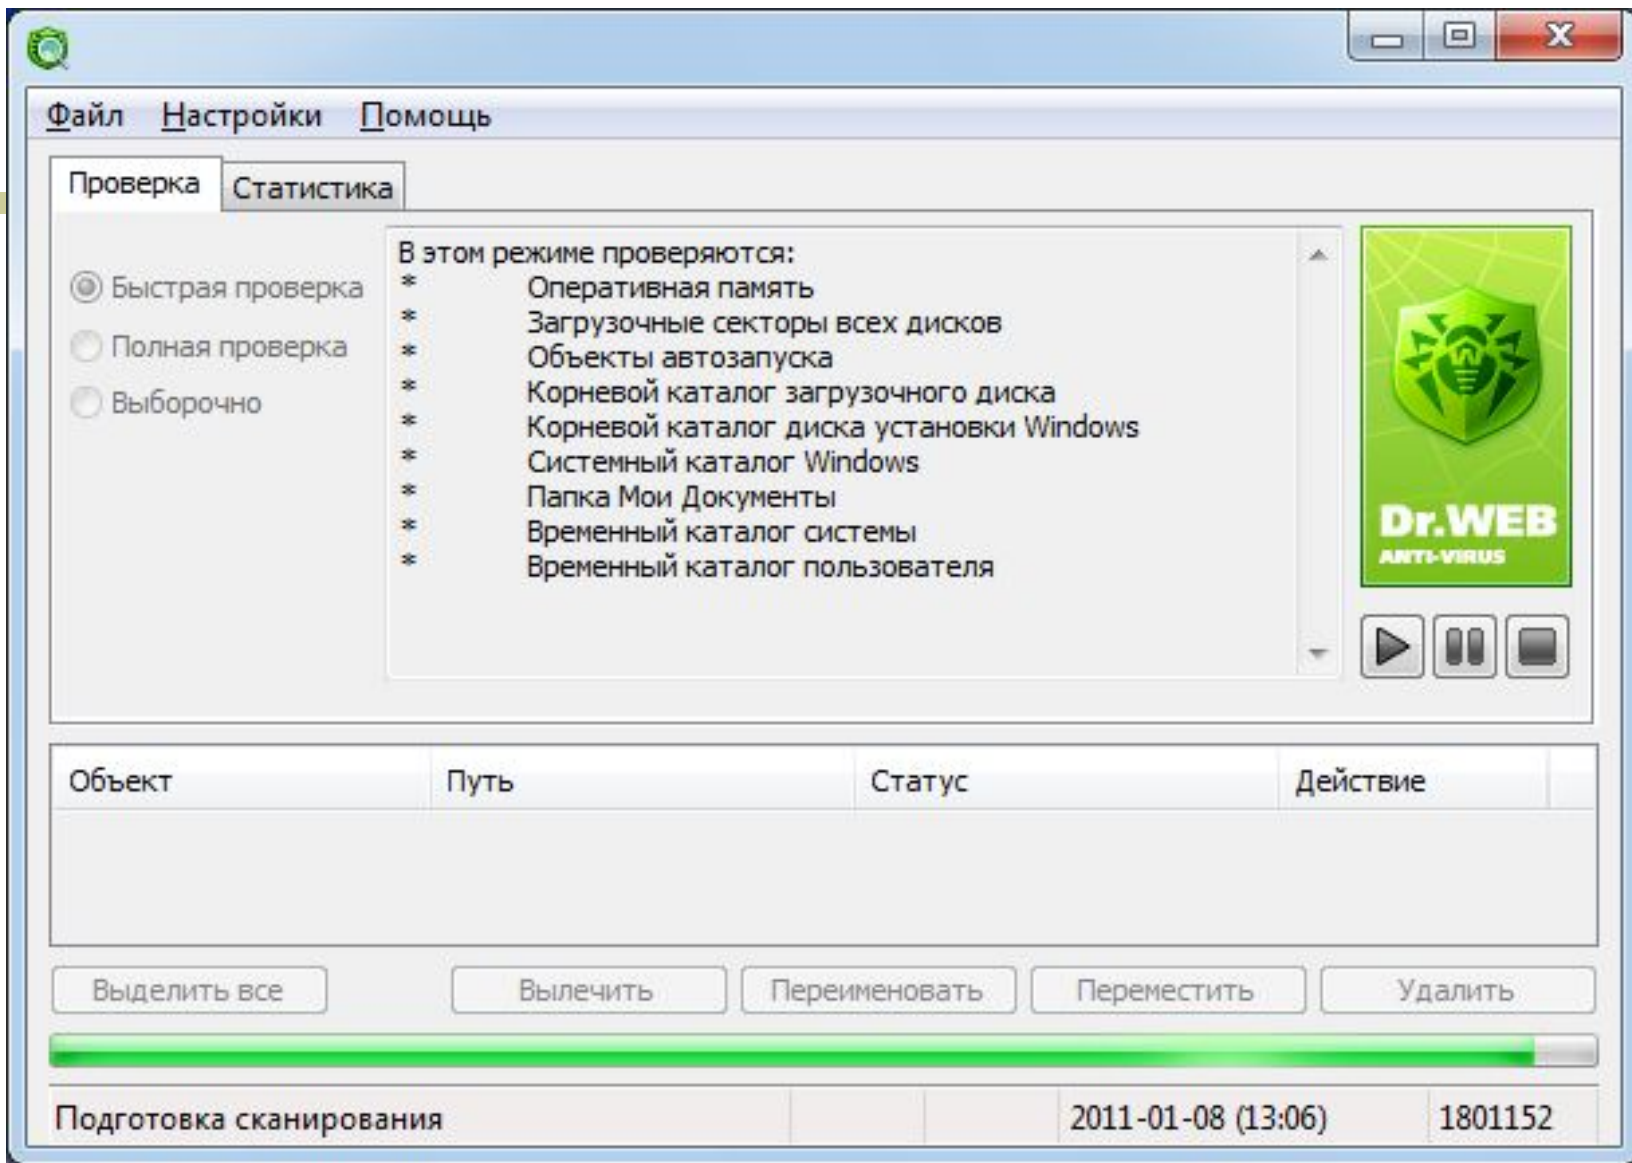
Файл Настройки Помощь

Проверка Статистика

Быстрая проверка
Полная проверка
Выборочно

В этом режиме проверяются:
* Оперативная память
* Загрузочные секторы всех дисков
* Объекты автозапуска
* Корневой каталог загрузочного диска
* Корневой каталог диска установки Windows
* Системный каталог Windows
* Папка Мои Документы
* Временный каталог системы
* Временный каталог пользователя

Dr.WEB
ANTI-VIRUS

| Объект | Путь | Статус | Действие |
|---|---|---|---|

Выделить все Вылечить Переименовать Переместить Удалить

Подготовка сканирования 2011-01-08 (13:06) 1801152